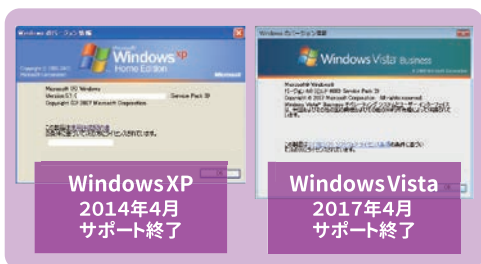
Windows のバージョン情報

Microsoft
Windows XP
Home Edition

Copyright © 1985-2001
Microsoft Corporation

Microsoft

Microsoft (R) Windows
Version 5.1
Service Pack 3
Copyright (C) 1981-2007 Microsoft Corporation

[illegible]
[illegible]

WindowsXP
2014年4月
サポート終了

Windows のバージョン情報

Windows Vista Business

Microsoft Windows
バージョン 6.0 (ビルド 6002: Service Pack 2)
Copyright © 2007 Microsoft Corporation. All rights reserved.
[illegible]

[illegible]

WindowsVista
2017年4月
サポート終了